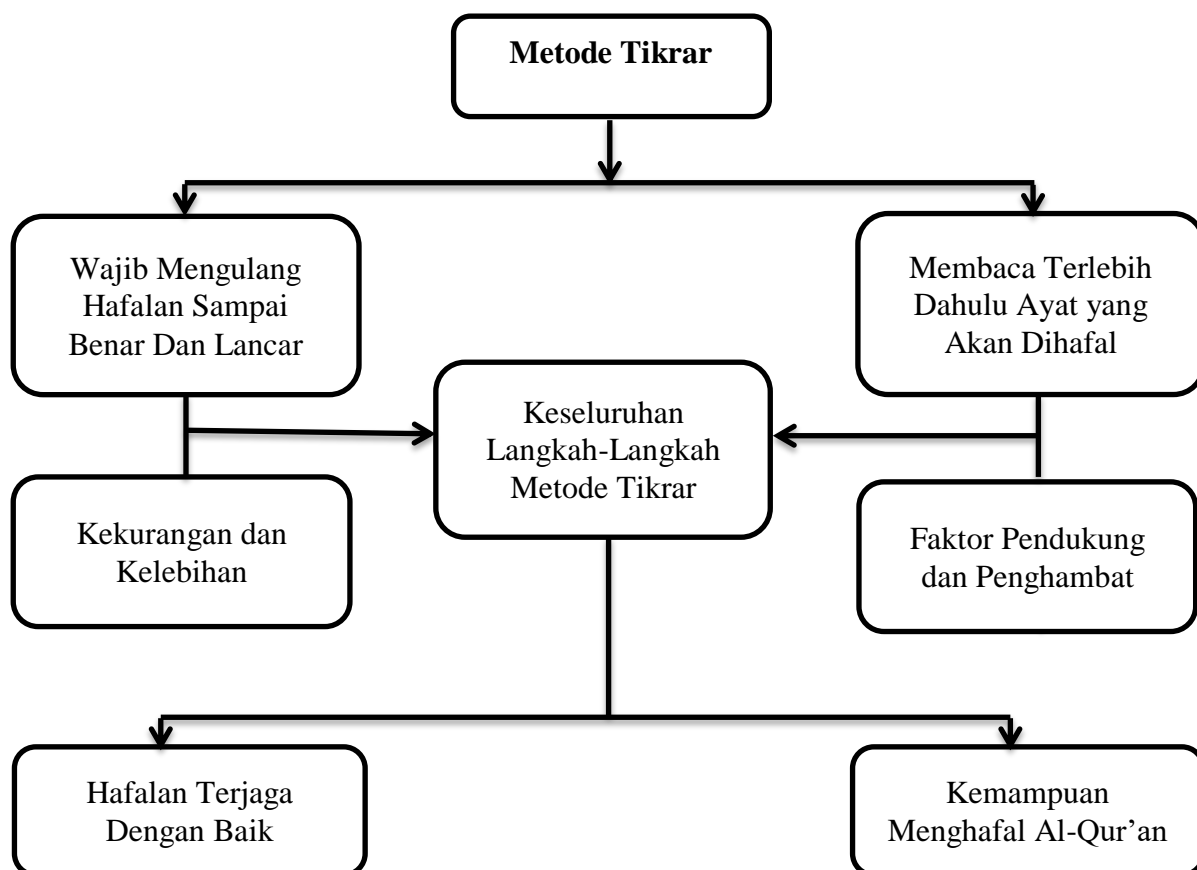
Metode Tikrar

Wajib Mengulang Hafalan Sampai Benar Dan Lancar

Membaca Terlebih Dahulu Ayat yang Akan Dihafal

Keseluruhan Langkah-Langkah Metode Tikrar

Kekurangan dan Kelebihan

Faktor Pendukung dan Penghambat

Hafalan Terjaga Dengan Baik

Kemampuan Menghafal Al-Qur'an